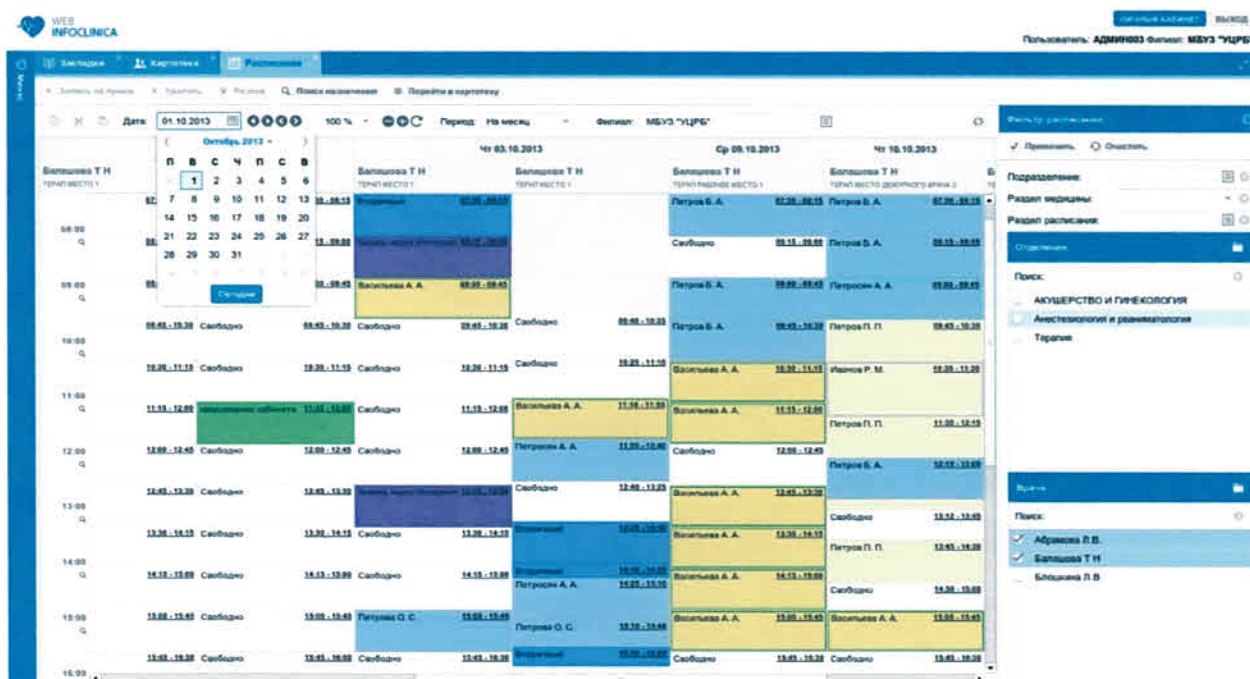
WEB INFOCLINICA

ЛИЧНЫЙ КАБИНЕТ ВЫХОД

Пользователь: АДМИН003 Филиал: МБУЗ "ЦРБ"

Закладки Картотека Расписание

Меню

+ Записать на прием × Удалить Резерв Поиск назначения Перейти в картотеку

Дата: 01.10.2013 100 % Период: На месяц Филиал: МБУЗ "ЦРБ"

Октябрь 2013

| П | В | С | Ч | П | С | В |
|---|---|---|---|---|---|---|
| | 1 | 2 | 3 | 4 | 5 | 6 |
| 7 | 8 | 9 | 10 | 11 | 12 | 13 |
| 14 | 15 | 16 | 17 | 18 | 19 | 20 |
| 21 | 22 | 23 | 24 | 25 | 26 | 27 |
| 28 | 29 | 30 | 31 | | | |

Сегодня

Чт 03.10.2013 Ср 09.10.2013 Чт 10.10.2013

Балашова Т Н Балашова Т Н Балашова Т Н Балашова Т Н Балашова Т Н

08:00 09:00 10:00 11:00 12:00 13:00 14:00 15:00 16:00

Свободно Васильева А. А. Петров Б. А. Петросян А. А. Петров П. П. Иванов Р. М. Петросян О. С. Петрова О. С.

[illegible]

Фильтр расписания

Применить Очистить

Подразделение:

Раздел медицины:

Раздел расписания:

Отделения

Поиск:

АКУШЕРСТВО И ГИНЕКОЛОГИЯ

Анестезиология и реаниматология

Терапия

Врачи

Поиск:

Абрамова Л.В.

Балашова Т Н

Блошкина Л.В